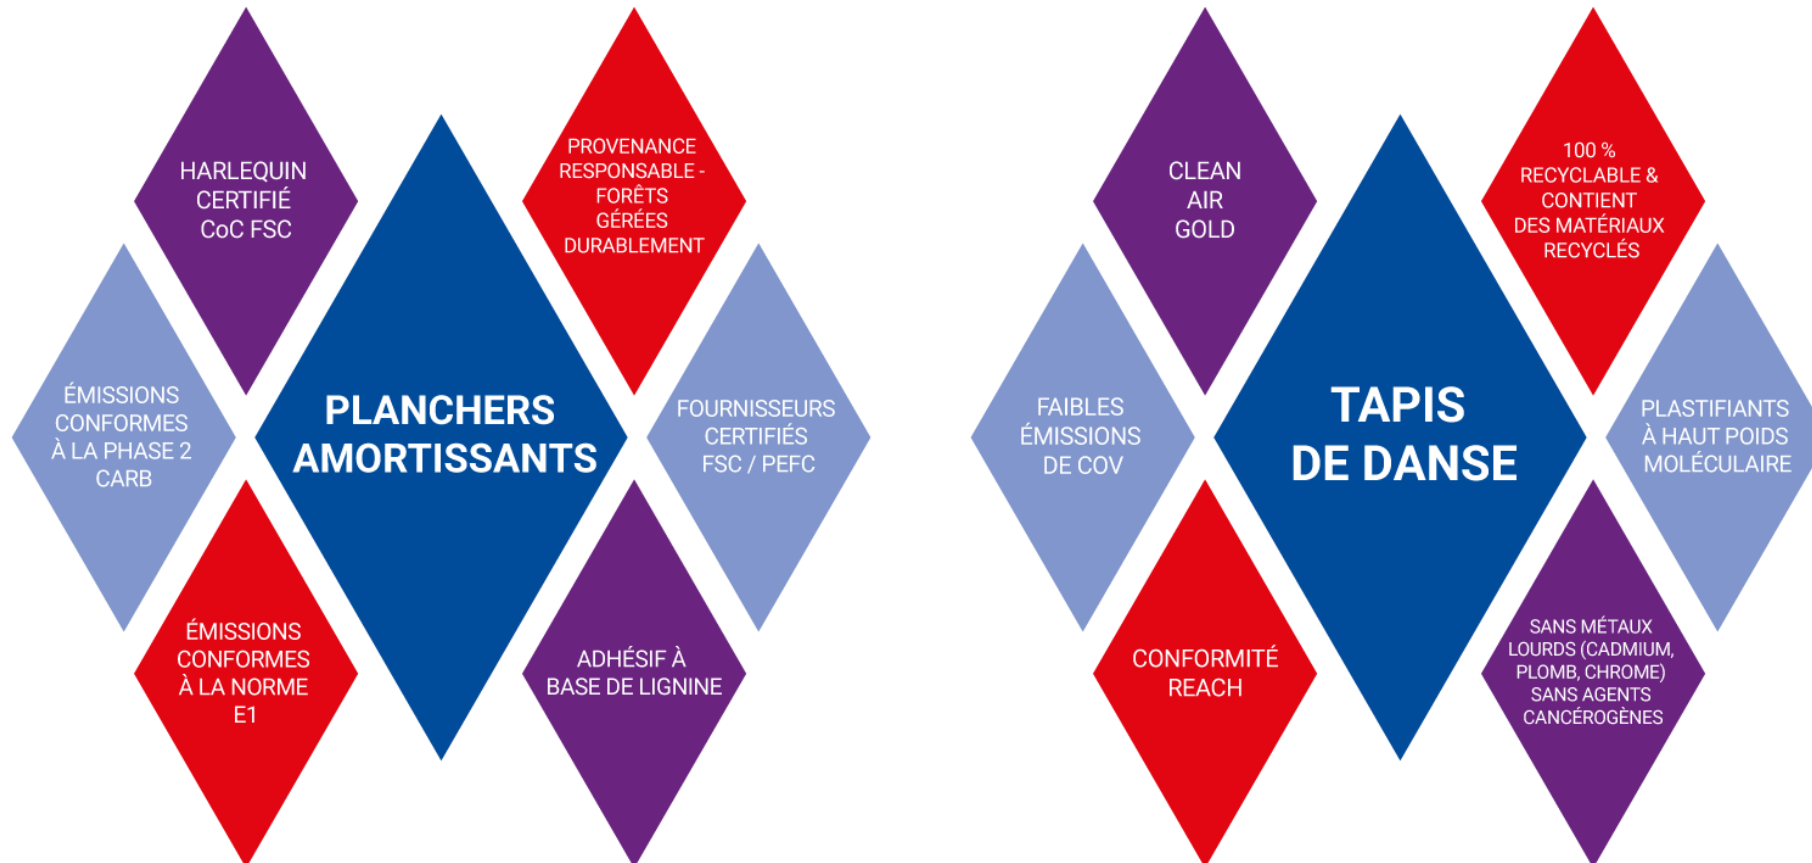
HARLEQUIN CERTIFIÉ CoC FSC

PROVENANCE RESPONSABLE - FORÊTS GÉRÉES DURABLEMENT

ÉMISSIONS CONFORMES À LA PHASE 2 CARB

PLANCHERS AMORTISSANTS

FOURNISSEURS CERTIFIÉS FSC / PEFC

ÉMISSIONS CONFORMES À LA NORME E1

ADHÉSIF À BASE DE LIGNINE

CLEAN AIR GOLD

100 % RECYCLABLE & CONTIENT DES MATÉRIAUX RECYCLÉS

FAIBLES ÉMISSIONS DE COV

TAPIS DE DANSE

PLASTIFIANTS À HAUT POIDS MOLÉCULAIRE

CONFORMITÉ REACH

SANS MÉTAUX LOURDS (CADMIUM, PLOMB, CHROME) SANS AGENTS CANCÉROGÈNES